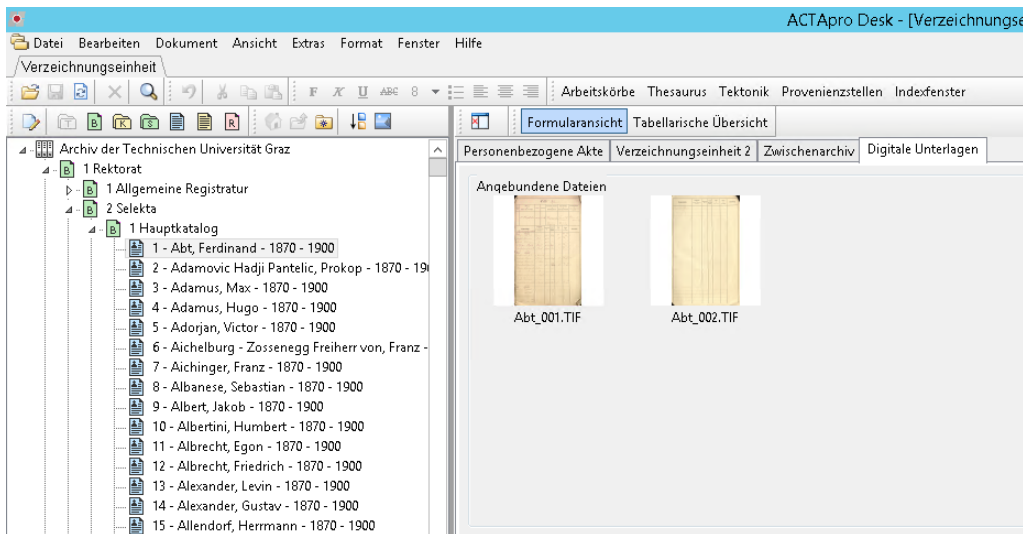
ACTApro Desk - [Verzeichnungse

Datei Bearbeiten Dokument Ansicht Extras Format Fenster Hilfe

Verzeichnungseinheit

F K U ABC 8

Arbeitskörbe Thesaurus Tektonik Provenienzstellen Indexfenster

B K B R

Formularansicht Tabellarische Übersicht

Archiv der Technischen Universität Graz
1 Rektorat
1 Allgemeine Registratur
2 Selekta
1 Hauptkatalog
1 - Abt, Ferdinand - 1870 - 1900
2 - Adamovic Hadji Pantelic, Prokop - 1870 - 19
3 - Adamus, Max - 1870 - 1900
4 - Adamus, Hugo - 1870 - 1900
5 - Adorjan, Victor - 1870 - 1900
6 - Aichelburg - Zossenegg Freiherr von, Franz -
7 - Aichinger, Franz - 1870 - 1900
8 - Albanese, Sebastian - 1870 - 1900
9 - Albert, Jakob - 1870 - 1900
10 - Albertini, Humbert - 1870 - 1900
11 - Albrecht, Egon - 1870 - 1900
12 - Albrecht, Friedrich - 1870 - 1900
13 - Alexander, Levin - 1870 - 1900
14 - Alexander, Gustav - 1870 - 1900
15 - Allendorf, Herrmann - 1870 - 1900

Personenbezogene Akte | Verzeichnungseinheit 2 | Zwischenarchiv | Digitale Unterlagen

Angebundene Dateien

Abt_001.TIF
Abt_002.TIF